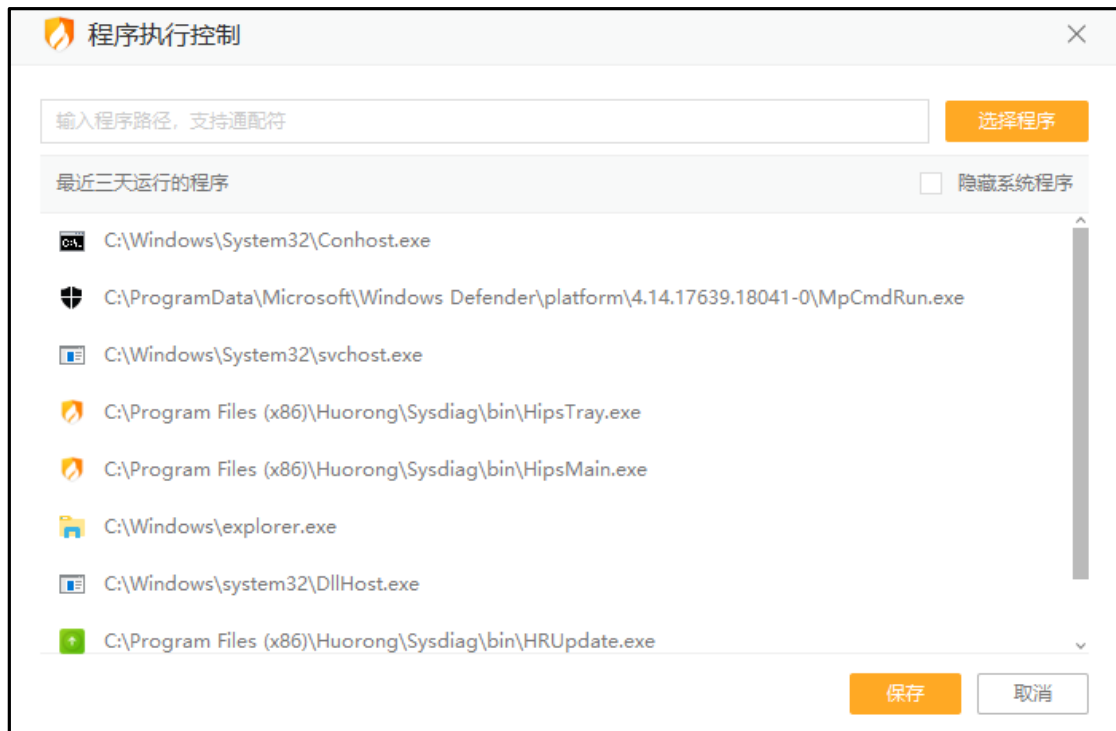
程序执行控制

输入程序路径，支持通配符

选择程序

最近三天运行的程序

隐藏系统程序

C:\Windows\System32\Conhost.exe

C:\ProgramData\Microsoft\Windows Defender\platform\4.14.17639.18041-0\MpCmdRun.exe

C:\Windows\System32\svchost.exe

C:\Program Files (x86)\Huorong\Sysdiag\bin\HipsTray.exe

C:\Program Files (x86)\Huorong\Sysdiag\bin\HipsMain.exe

C:\Windows\explorer.exe

C:\Windows\system32\DllHost.exe

C:\Program Files (x86)\Huorong\Sysdiag\bin\HRUpdate.exe

保存

取消